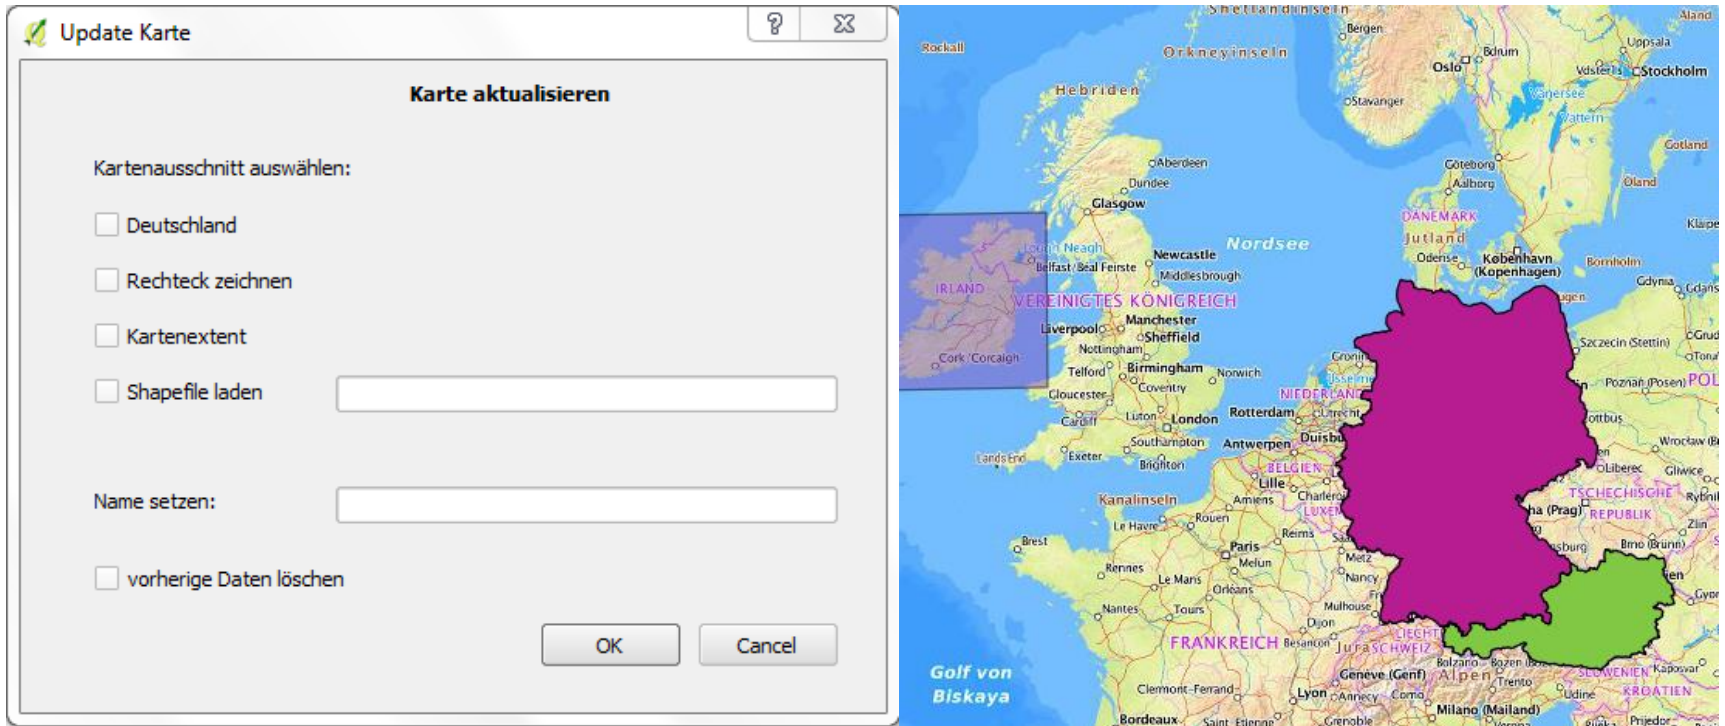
Update Karte

Karte aktualisieren

Kartenausschnitt auswählen:

Deutschland

Rechteck zeichnen

Kartenextent

Shapefile laden

Name setzen:

vorherige Daten löschen

OK

Cancel

Shetlandinseln
Rockall
Orkneyinseln
Bergen
Åland
Uppsala
Oslo
Bdrum
Västerås
Stockholm
Hebriden
Stavanger
Vänersee
Vättern
Gotland
Aberdeen
Dundee
Göteborg
Aalborg
Öland
Glasgow
DÄNEMARK
Jutland
Klaipe
Lough Neagh
Nordsee
Newcastle
Belfast/Beal Feirste
Middlesbrough
Odense
København (Kopenhagen)
Bornholm
IRLAND
VEREINIGTES KÖNIGREICH
Gdynia
Gdańs
Manchester
Liverpool
Sheffield
Nottingham
Szczecin (Stettin)
Grud
Toru
Cork/Corcaigh
Telford
Birmingham
Norwich
Gronin
Coventry
Ijssel
Poznań (Posen)
POL
Gloucester
NIEDERLANDE
Luton
London
Rotterdam
Utrecht
Cardiff
Southampton
Antwerpen
Duisbu
Wrocław (B
Lands End
Exeter
Brighton
BELGIEN
Liberec
Gliwice
Lille
Kanalinseln
Amiens
Charleroi
TSCHECHISCHE REPUBLIK
Rybnik
LUXEM
ha (Prag)
Le Havre
Rouen
Zlín
Reims
Brest
Paris
Brno (Brünn)
Melun
Metz
Rennes
Nancy
Le Mans
Orléans
Nantes
Tours
Mulhouse
Dijon
LIECHT
FRANKREICH
Besançon
Jura
SCHWEIZ
Bolzano - Bozen
SLOWENIEN
Genève (Genf)
Alpen
Trento
Kaposvár
Golf von Biskaya
Clermont-Ferrand
Lyon
Annecy
Como
Udine
KROATIEN
Bordeaux
Saint-Étienne
Grenoble
Milano (Mailand)
Prijedor